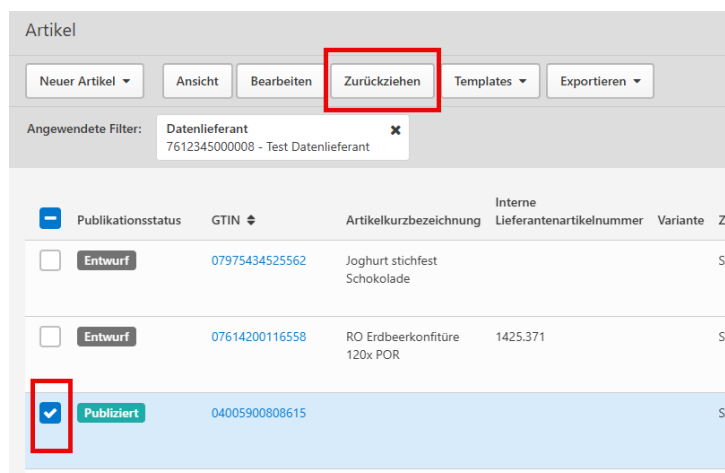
Artikel

Neuer Artikel ▾ Ansicht Bearbeiten Zurückziehen Templates ▾ Exportieren ▾

Angewendete Filter: Datenlieferant 7612345000008 - Test Datenlieferant ✖

| | Publikationsstatus | GTIN | Artikelkurzbezeichnung | Interne Lieferantenartikelnummer | Variante | Z |
|---|---|---|---|---|---|---|
| | Entwurf | 07975434525562 | Joghurt stichfest Schokolade | | | S |
| | Entwurf | 07614200116558 | RO Erdbeerkonfitüre 120x POR | 1425.371 | | S |
| ✔ | Publiziert | 04005900808615 | | | | S |